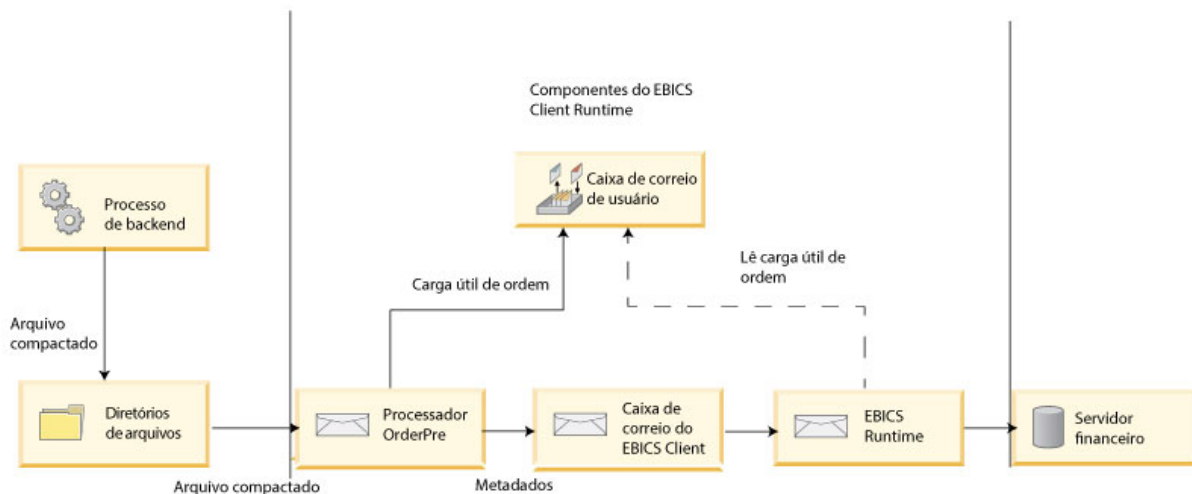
Componentes do EBICS Client Runtime

Processo de backend

Caixa de correio de usuário

Lê carga útil de ordem

Carga útil de ordem

Arquivo compactado

Diretórios de arquivos

Processador OrderPre

Caixa de correio do EBICS Client

EBICS Runtime

Servidor financeiro

Arquivo compactado

Metadados